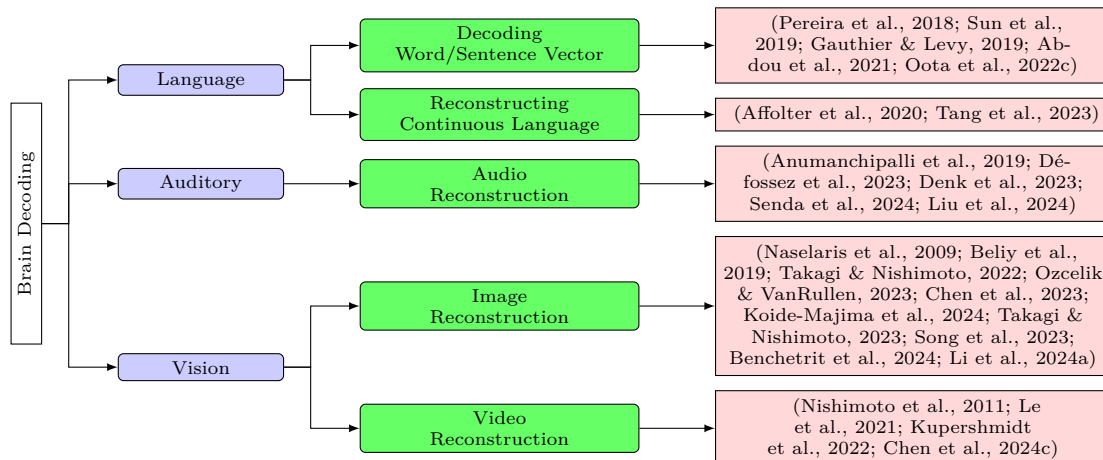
Brain Decoding

Language

Decoding Word/Sentence Vector

(Pereira et al., 2018; Sun et al., 2019; Gauthier & Levy, 2019; Abdou et al., 2021; Oota et al., 2022c)

Reconstructing Continuous Language

(Affolter et al., 2020; Tang et al., 2023)

Auditory

Audio Reconstruction

(Anumanchipalli et al., 2019; Défossez et al., 2023; Denk et al., 2023; Senda et al., 2024; Liu et al., 2024)

Vision

Image Reconstruction

(Naselaris et al., 2009; Beliy et al., 2019; Takagi & Nishimoto, 2022; Ozcelik & VanRullen, 2023; Chen et al., 2023; Koide-Majima et al., 2024; Takagi & Nishimoto, 2023; Song et al., 2023; Benchetrit et al., 2024; Li et al., 2024a)

Video Reconstruction

(Nishimoto et al., 2011; Le et al., 2021; Kupershmidt et al., 2022; Chen et al., 2024c)